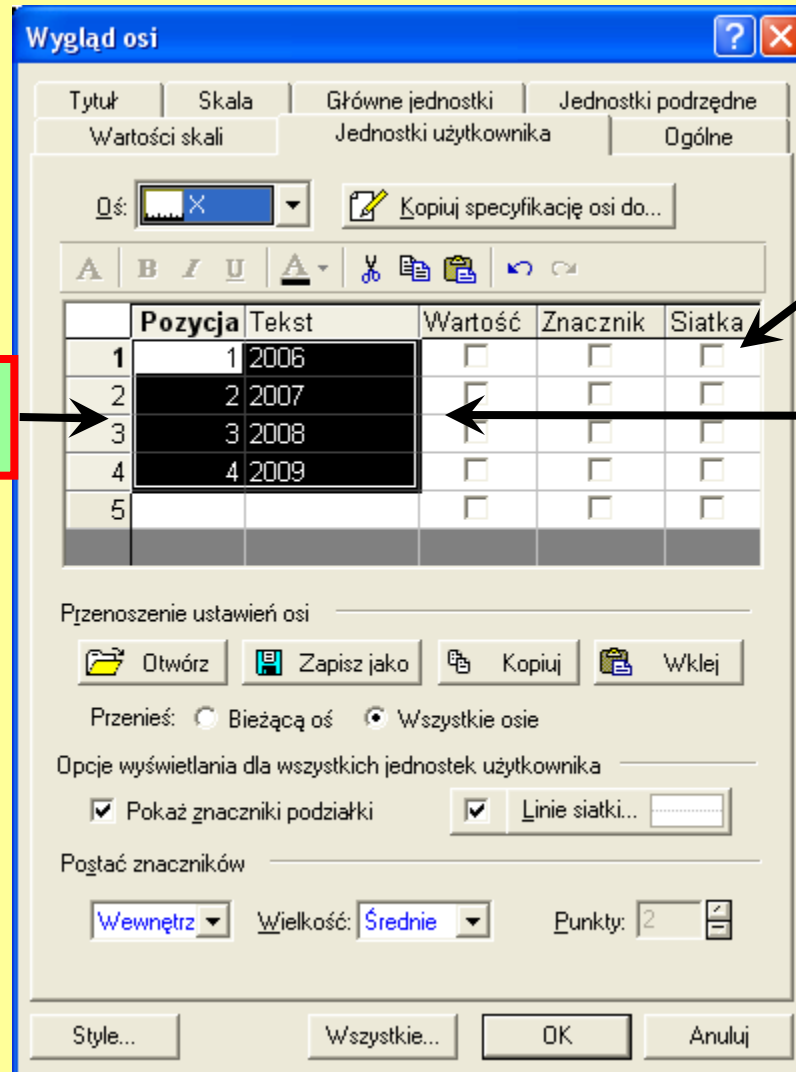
Wygląd osi

Tytuł | Skala | Główne jednostki | Jednostki podrzędne
Wartości skali | Jednostki użytkownika | Ogólne

Oś: X

Kopiuj specyfikację osi do...

| | Pozycja | Tekst | Wartość | Znacznik | Siatka |
|---|---|---|---|---|---|
| 1 | 1 | 2006 | | | |
| 2 | 2 | 2007 | | | |
| 3 | 3 | 2008 | | | |
| 4 | 4 | 2009 | | | |
| 5 | | | | | |

Przenoszenie ustawień osi

Otwórz | Zapisz jako | Kopiuj | Wklej

Przenieś: Bieżącą oś Wszystkie osie

Opcje wyświetlania dla wszystkich jednostek użytkownika

Pokaż znaczniki podziałki | Linie siatki...

Postać znaczników

Wewnętrz | Wielkość: Średnie | Punkty: 2

Style... | Wszystkie... | OK | Anuluj